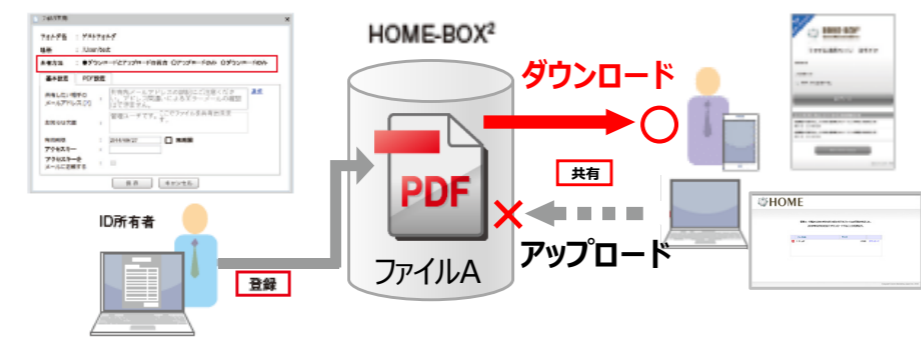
HOME-BOX$^2$

ダウンロード

○

共有

PDF

ファイルA

×

アップロード

ID所有者

登録

HOME

フォルダ名 : テストフォルダ

場所 : /User/test

共有方法 : ●ダウンロードとアップロードの両方 ○アップロードのみ ○ダウンロードのみ

基本設定

PDF設定

共有したい相手の メールアドレス(1)

有効期限 : 2018/08/27 □ 無期限

表示

キャンセル